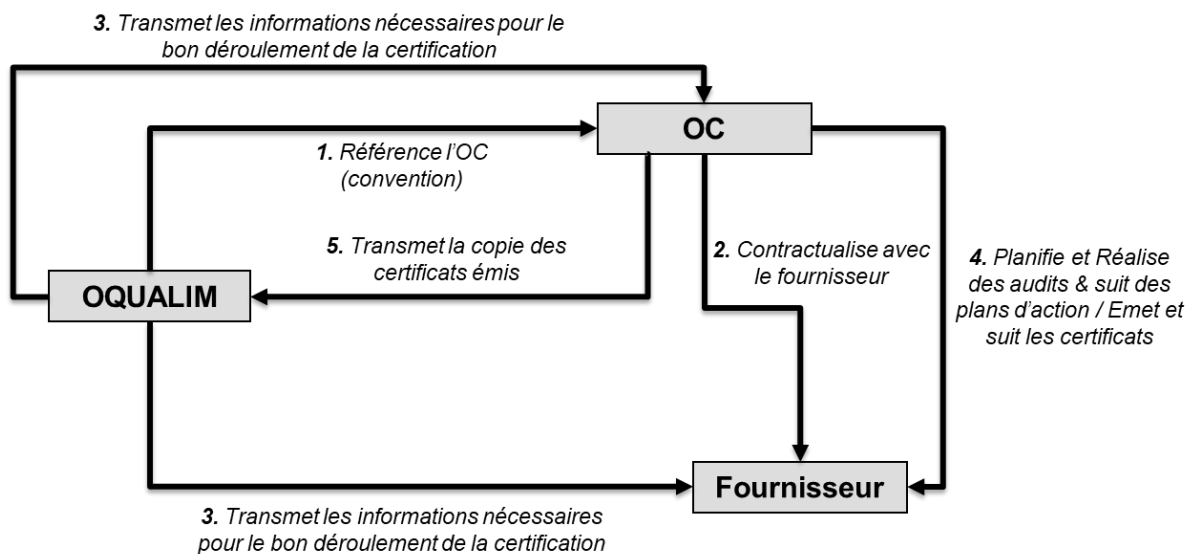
3. Transmet les informations nécessaires pour le bon déroulement de la certification

OC

1. Référence l'OC (convention)

5. Transmet la copie des certificats émis

2. Contractualise avec le fournisseur

4. Planifie et Réalise des audits & suit des plans d'action / Emet et suit les certificats

OQUALIM

Fournisseur

3. Transmet les informations nécessaires pour le bon déroulement de la certification